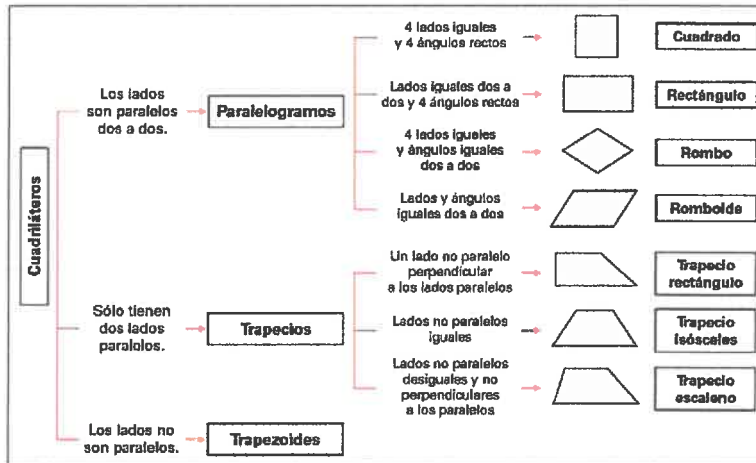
Cuadriláteros

Los lados son paralelos dos a dos.

Paralelogramos

4 lados iguales y 4 ángulos rectos

Cuadrado

Lados iguales dos a dos y 4 ángulos rectos

Rectángulo

4 lados iguales y ángulos iguales dos a dos

Rombo

Lados y ángulos iguales dos a dos

Romboide

Sólo tienen dos lados paralelos.

Trapecios

Un lado no paralelo perpendicular a los lados paralelos

Trapecio rectángulo

Lados no paralelos iguales

Trapecio isósceles

Lados no paralelos desiguales y no perpendiculares a los paralelos

Trapecio escaleno

Los lados no son paralelos.

Trapezoides